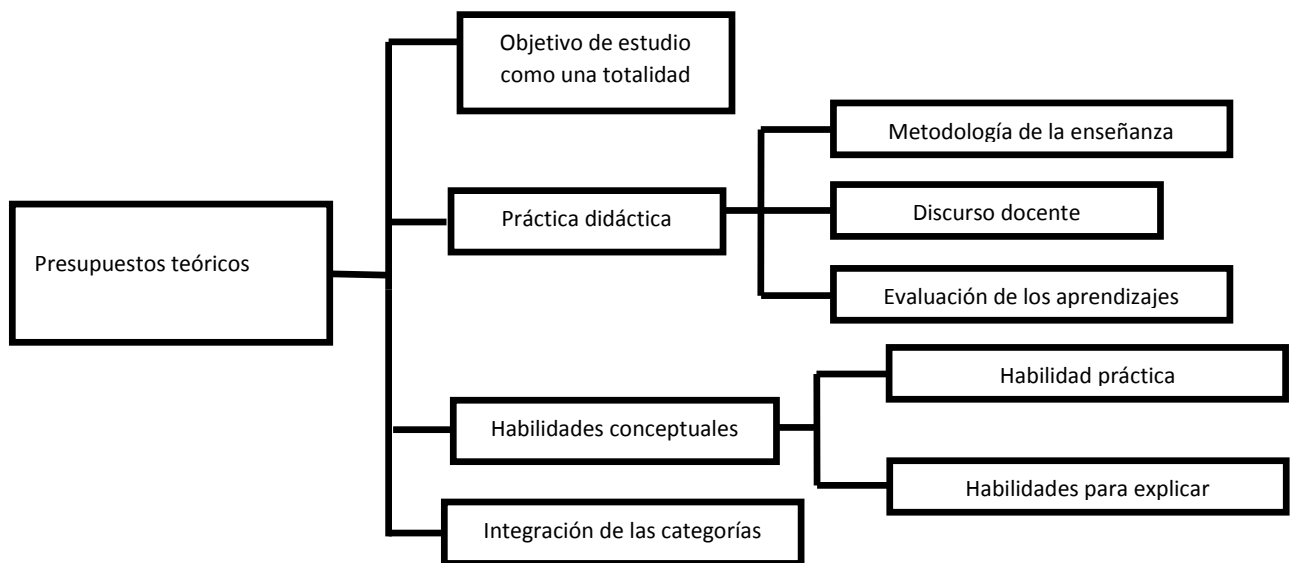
Presupuestos teóricos

Objetivo de estudio como una totalidad

Práctica didáctica

Metodología de la enseñanza

Discurso docente

Evaluación de los aprendizajes

Habilidades conceptuales

Habilidad práctica

Habilidades para explicar

Integración de las categorías